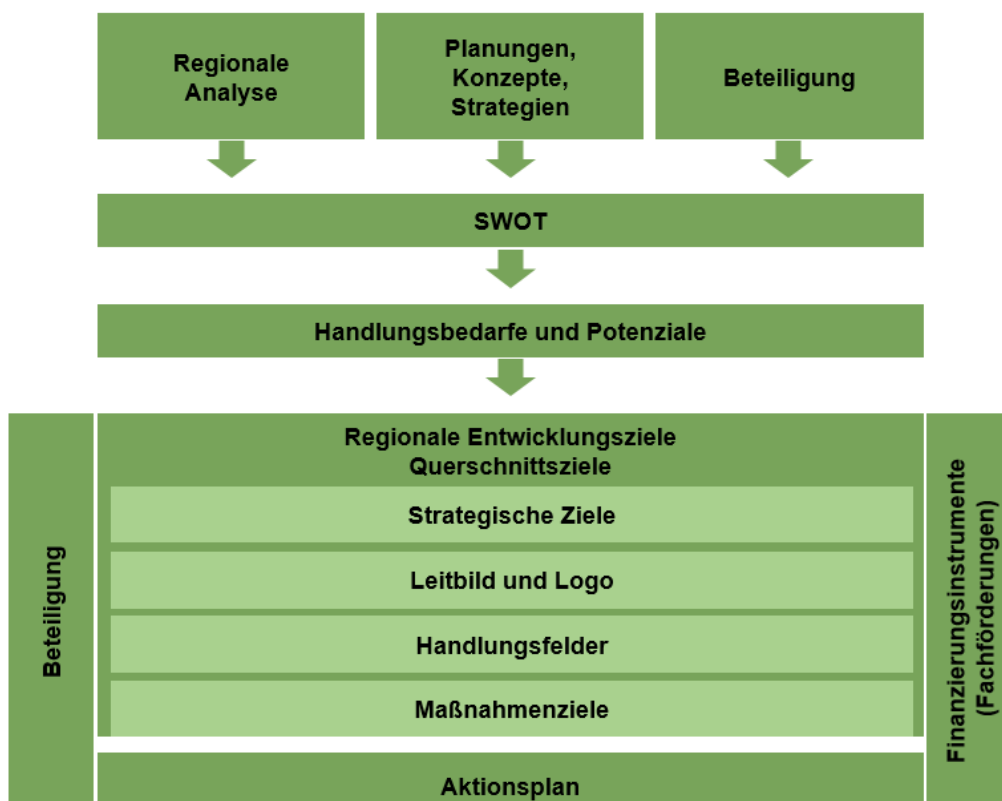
Regionale Analyse

Planungen, Konzepte, Strategien

Beteiligung

SWOT

Handlungsbedarfe und Potenziale

Beteiligung

Regionale Entwicklungsziele
Querschnittsziele

Strategische Ziele

Leitbild und Logo

Handlungsfelder

Maßnahmenziele

Finanzierungsinstrumente (Fachförderungen)

Aktionsplan